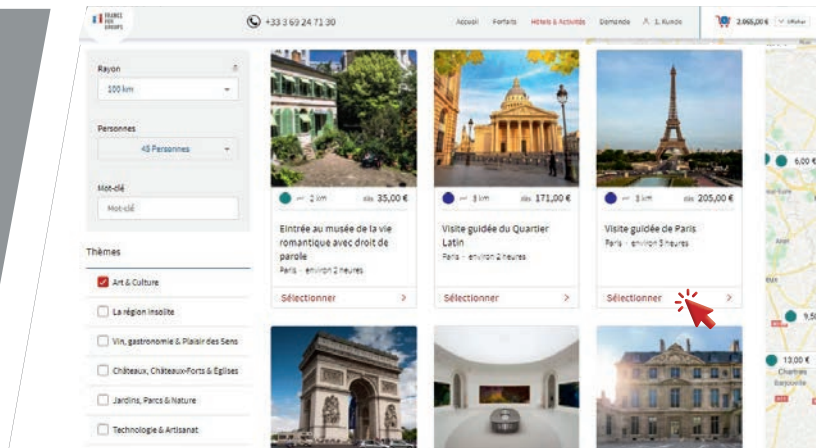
FRANCE FOR GROUPS

+33 3 69 24 71 30

Accueil Forfaits Hôtels & Activités Demande 1. Kunde

2.065,00 € Afficher

Rayon

100 km

Personnes

45 Personnes

Mot-clé

Mot-clé

Thèmes

Art & Culture

La région insolite

Vin, gastronomie & Plaisir des Sens

Châteaux, Châteaux-Forts & Églises

Jardins, Parcs & Nature

Technologie & Artisanat

2 km dès 35,00 €

Entrée au musée de la vie romantique avec droit de parole

Paris · environ 2 heures

Sélectionner >

3 km dès 171,00 €

Visite guidée du Quartier Latin

Paris · environ 2 heures

Sélectionner >

3 km dès 205,00 €

Visite guidée de Paris

Paris · environ 3 heures

Sélectionner >

6,00 €

9,5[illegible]

13,00 €

Chartres

Barjouville